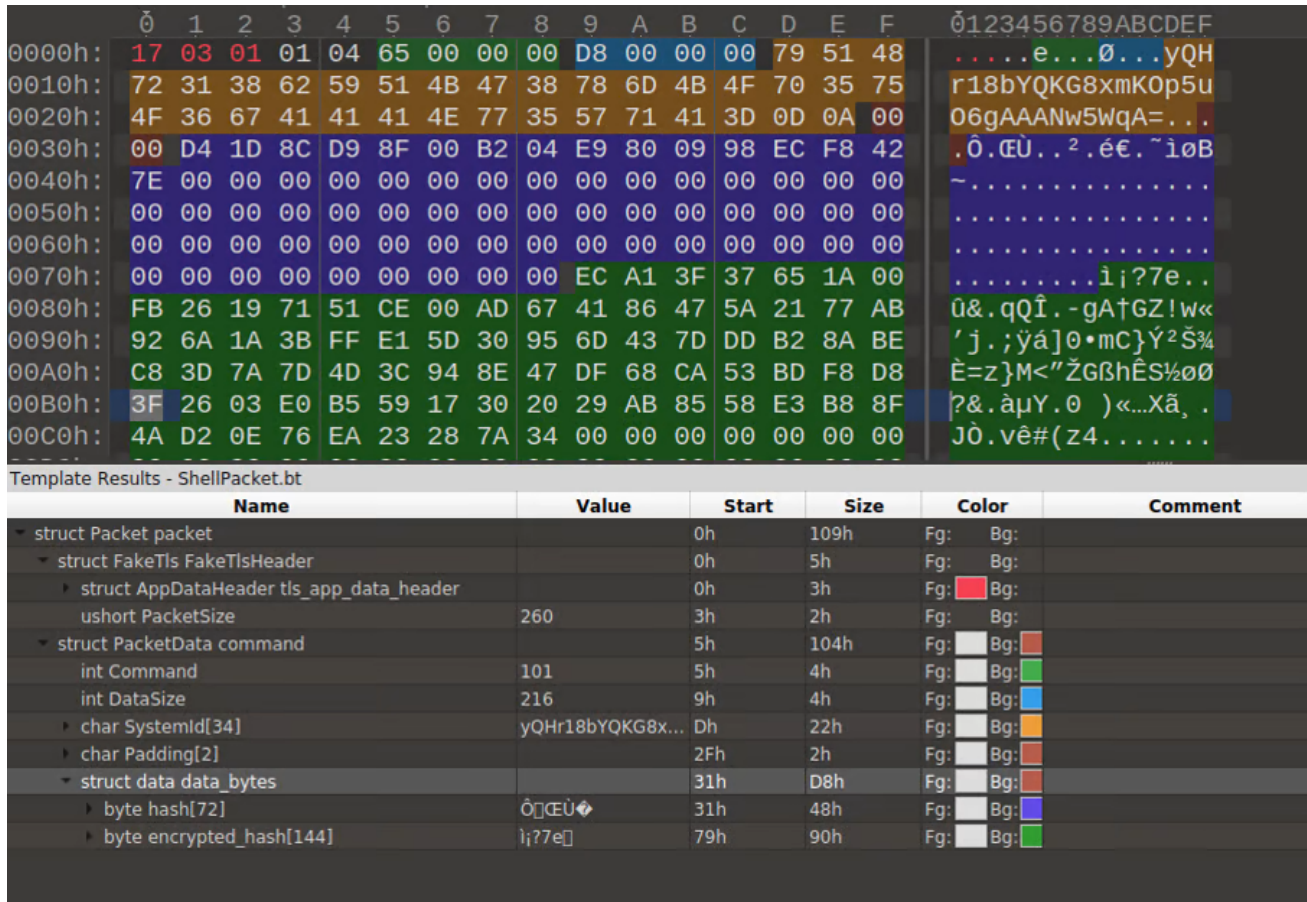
| | 0 | 1 | 2 | 3 | 4 | 5 | 6 | 7 | 8 | 9 | A | B | C | D | E | F | 0123456789ABCDEF |
|---|---|---|---|---|---|---|---|---|---|---|---|---|---|---|---|---|---|
| 0000h: | 17 | 03 | 01 | 01 | 04 | 65 | 00 | 00 | 00 | D8 | 00 | 00 | 00 | 79 | 51 | 48 | .....e...Ø...yQH |
| 0010h: | 72 | 31 | 38 | 62 | 59 | 51 | 4B | 47 | 38 | 78 | 6D | 4B | 4F | 70 | 35 | 75 | r18bYQKG8xmKOp5u |
| 0020h: | 4F | 36 | 67 | 41 | 41 | 41 | 4E | 77 | 35 | 57 | 71 | 41 | 3D | 0D | 0A | 00 | O6gAAANw5WqA=... |
| 0030h: | 00 | D4 | 1D | 8C | D9 | 8F | 00 | B2 | 04 | E9 | 80 | 09 | 98 | EC | F8 | 42 | .Ô.ŒÙ..².é€.˜ìøB |
| 0040h: | 7E | 00 | 00 | 00 | 00 | 00 | 00 | 00 | 00 | 00 | 00 | 00 | 00 | 00 | 00 | 00 | ~............... |
| 0050h: | 00 | 00 | 00 | 00 | 00 | 00 | 00 | 00 | 00 | 00 | 00 | 00 | 00 | 00 | 00 | 00 | ................ |
| 0060h: | 00 | 00 | 00 | 00 | 00 | 00 | 00 | 00 | 00 | 00 | 00 | 00 | 00 | 00 | 00 | 00 | ................ |
| 0070h: | 00 | 00 | 00 | 00 | 00 | 00 | 00 | 00 | 00 | EC | A1 | 3F | 37 | 65 | 1A | 00 | .........ì¡?7e.. |
| 0080h: | FB | 26 | 19 | 71 | 51 | CE | 00 | AD | 67 | 41 | 86 | 47 | 5A | 21 | 77 | AB | û&.qQÎ.-gA†GZ!w« |
| 0090h: | 92 | 6A | 1A | 3B | FF | E1 | 5D | 30 | 95 | 6D | 43 | 7D | DD | B2 | 8A | BE | 'j.;ÿá]0•mC}Ý²Š¾ |
| 00A0h: | C8 | 3D | 7A | 7D | 4D | 3C | 94 | 8E | 47 | DF | 68 | CA | 53 | BD | F8 | D8 | È=z}M<"ŽGßhÊS½øØ |
| 00B0h: | 3F | 26 | 03 | E0 | B5 | 59 | 17 | 30 | 20 | 29 | AB | 85 | 58 | E3 | B8 | 8F | ?&.àµY.0 )«…Xã¸. |
| 00C0h: | 4A | D2 | 0E | 76 | EA | 23 | 28 | 7A | 34 | 00 | 00 | 00 | 00 | 00 | 00 | 00 | JÒ.vê#(z4....... |

Template Results - ShellPacket.bt

| Name | Value | Start | Size | Color | Comment |
|---|---|---|---|---|---|
| struct Packet packet | | 0h | 109h | Fg: Bg: | |
| struct FakeTls FakeTlsHeader | | 0h | 5h | Fg: Bg: | |
| struct AppDataHeader tls_app_data_header | | 0h | 3h | Fg: Bg: | |
| ushort PacketSize | 260 | 3h | 2h | Fg: Bg: | |
| struct PacketData command | | 5h | 104h | Fg: Bg: | |
| int Command | 101 | 5h | 4h | Fg: Bg: | |
| int DataSize | 216 | 9h | 4h | Fg: Bg: | |
| char SystemId[34] | yQHr18bYQKG8x... | Dh | 22h | Fg: Bg: | |
| char Padding[2] | | 2Fh | 2h | Fg: Bg: | |
| struct data data_bytes | | 31h | D8h | Fg: Bg: | |
| byte hash[72] | Ô□ŒÙ� | 31h | 48h | Fg: Bg: | |
| byte encrypted_hash[144] | ì¡?7e□ | 79h | 90h | Fg: Bg: | |